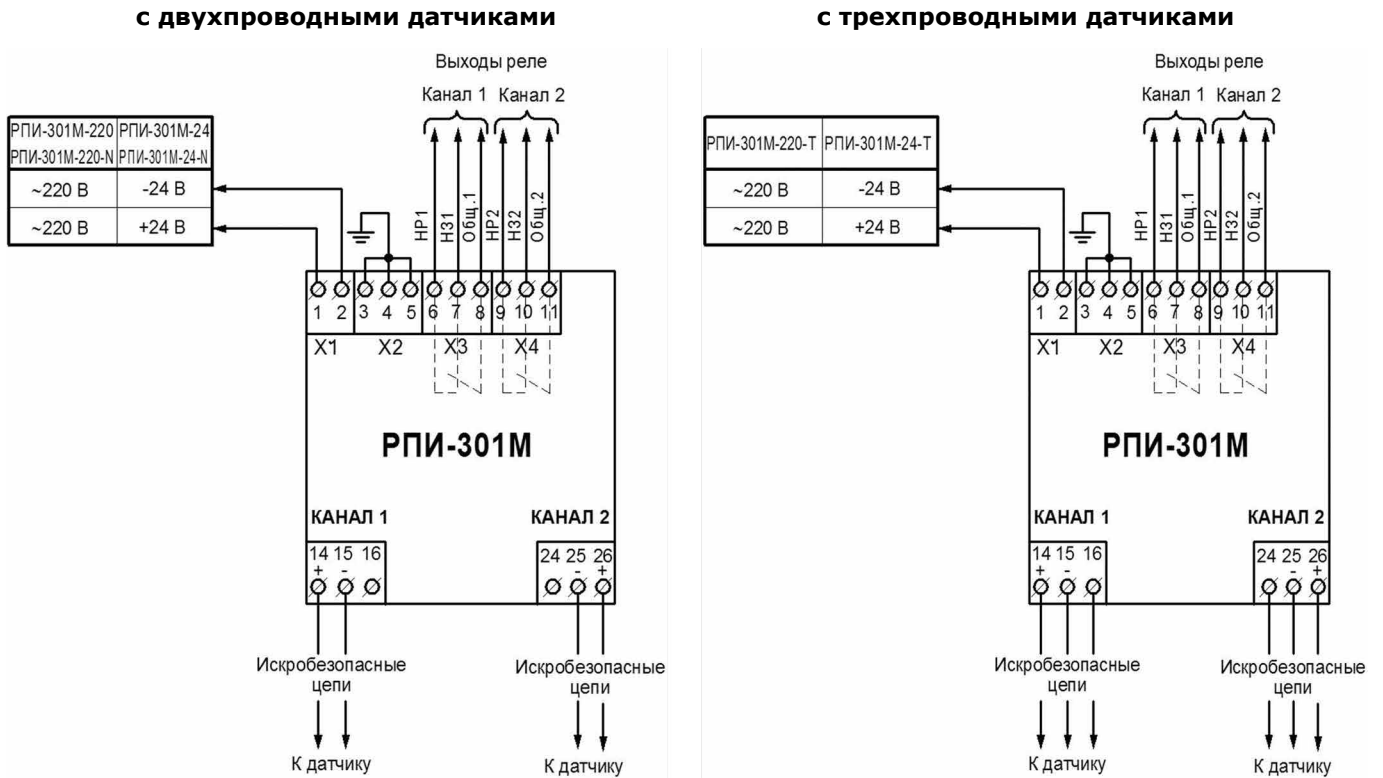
с двухпроводными датчиками

Выходы реле
Канал 1 Канал 2

| РПИ-301М-220 РПИ-301М-220-N | РПИ-301М-24 РПИ-301М-24-N |
|---|---|
| ~220 В | -24 В |
| ~220 В | +24 В |

НР1 НЗ1 Общ.1 НР2 НЗ2 Общ.2

1 2 3 4 5 6 7 8 9 10 11
X1 X2 X3 X4

РПИ-301М

КАНАЛ 1
14 15 16
+ -

КАНАЛ 2
24 25 26
- +

Искробезопасные цепи
К датчику

Искробезопасные цепи
К датчику

с трехпроводными датчиками

Выходы реле
Канал 1 Канал 2

| РПИ-301М-220-Т | РПИ-301М-24-Т |
|---|---|
| ~220 В | -24 В |
| ~220 В | +24 В |

НР1 НЗ1 Общ.1 НР2 НЗ2 Общ.2

1 2 3 4 5 6 7 8 9 10 11
X1 X2 X3 X4

РПИ-301М

КАНАЛ 1
14 15 16
+ -

КАНАЛ 2
24 25 26
- +

Искробезопасные цепи
К датчику

Искробезопасные цепи
К датчику